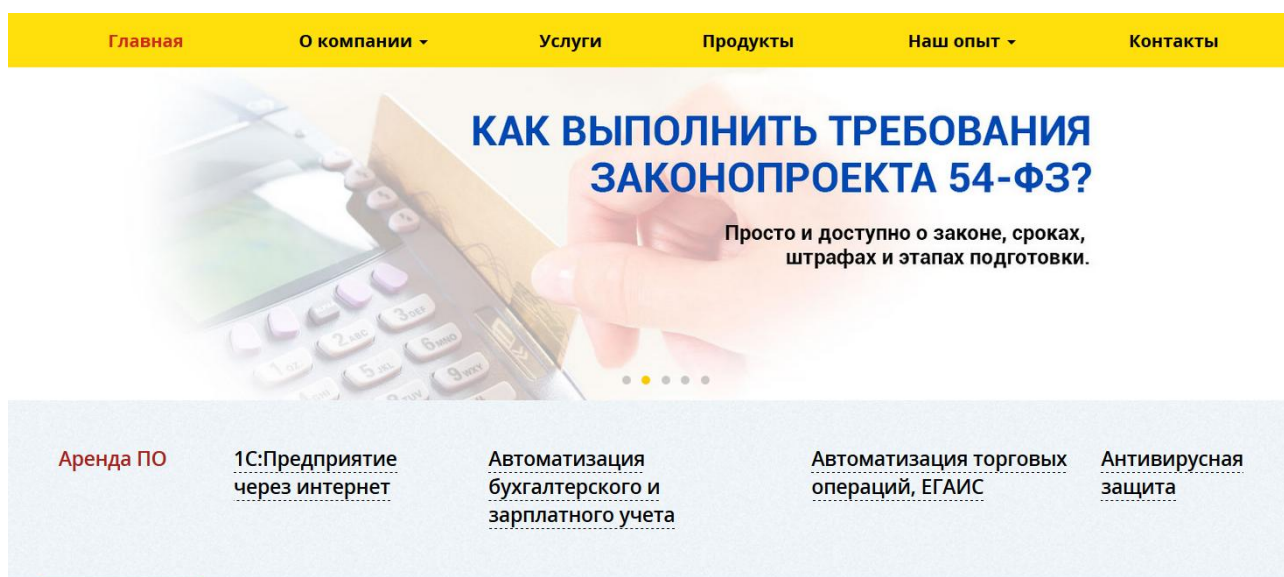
Главная О компании Услуги Продукты Наш опыт Контакты

КАК ВЫПОЛНИТЬ ТРЕБОВАНИЯ ЗАКОНОПРОЕКТА 54-ФЗ?

Просто и доступно о законе, сроках, штрафах и этапах подготовки.

Аренда ПО

1С:Предприятие через интернет

Автоматизация бухгалтерского и зарплатного учета

Автоматизация торговых операций, ЕГАИС

Антивирусная защита